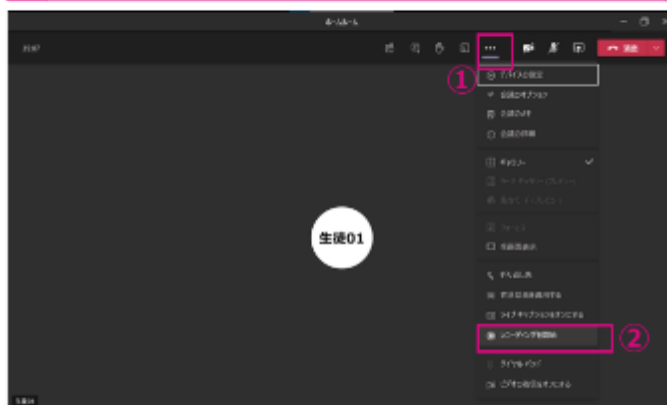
ホームルーム

21:07

退出

①

デバイスの設定

会議のオプション

会議のメモ

会議の詳細

ギャラリー

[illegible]

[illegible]

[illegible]

字幕を表示

キーパッド

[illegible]

ライブキャプションをオンにする

レコーディングを開始

②

ダイヤルパッド

ビデオの受信をオフにする

生徒01

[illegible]